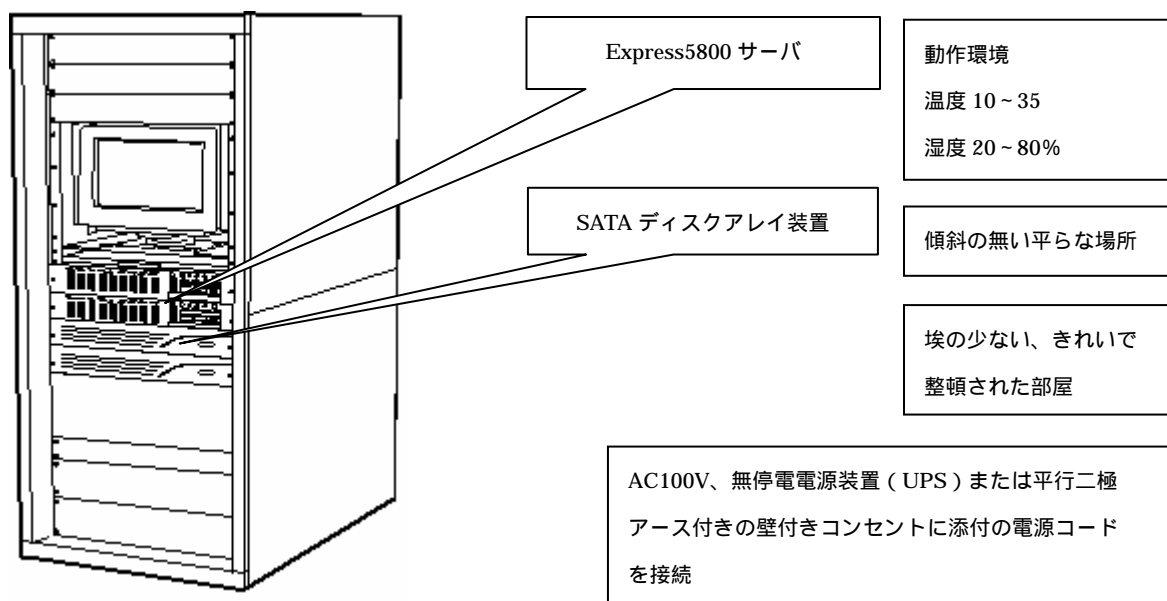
Express5800 サーバ

動作環境

温度 10 ~ 35

湿度 20 ~ 80%

SATA ディスクアレイ装置

傾斜の無い平らな場所

埃の少ない、きれいで整頓された部屋

AC100V、無停電電源装置（UPS）または平行二極アース付きの壁付きコンセントに添付の電源コードを接続